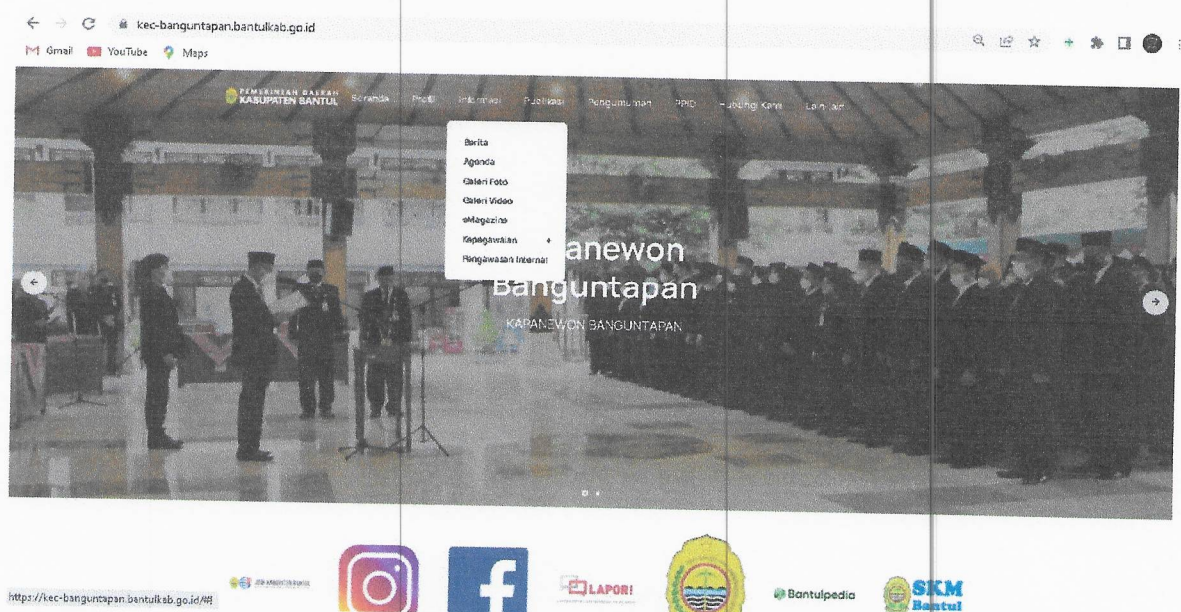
kec-banguntapan.bantulkab.go.id

Gmail YouTube Maps

PEMERINTAH DAERAH KABUPATEN BANTUL Beranda Profil Informasi Publikasi Pengumuman PPID Hubungi Kami Lain-lain

Berita
Agenda
Galeri Foto
Galeri Video
eMagazine
Kepegawaian
Pengawasan Internal

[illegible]anewon Banguntapan

KAPANEWON BANGUNTAPAN

LAPOR!

Bantulpedia

SKM Bantul

https://kec-banguntapan.bantulkab.go.id/#